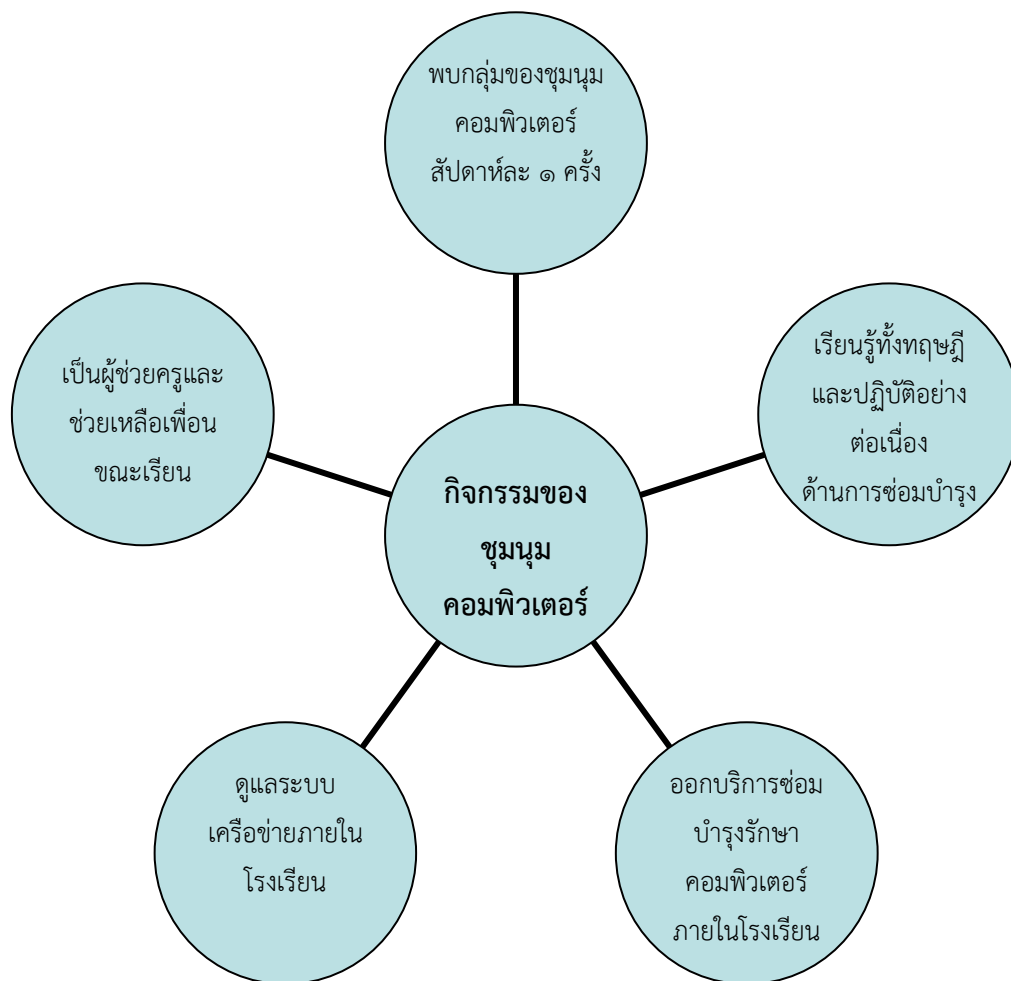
พบกลุ่มของชุมนุม คอมพิวเตอร์ สัปดาห์ละ ๑ ครั้ง

เป็นผู้ช่วยครูและ ช่วยเหลือเพื่อน ขณะเรียน

เรียนรู้ทั้งทฤษฎี และปฏิบัติอย่าง ต่อเนื่อง ด้านการซ่อมบำรุง

กิจกรรมของ ชุมนุม คอมพิวเตอร์

ดูแลระบบ เครือข่ายภายใน โรงเรียน

ออกบริการซ่อม บำรุงรักษา คอมพิวเตอร์ ภายในโรงเรียน